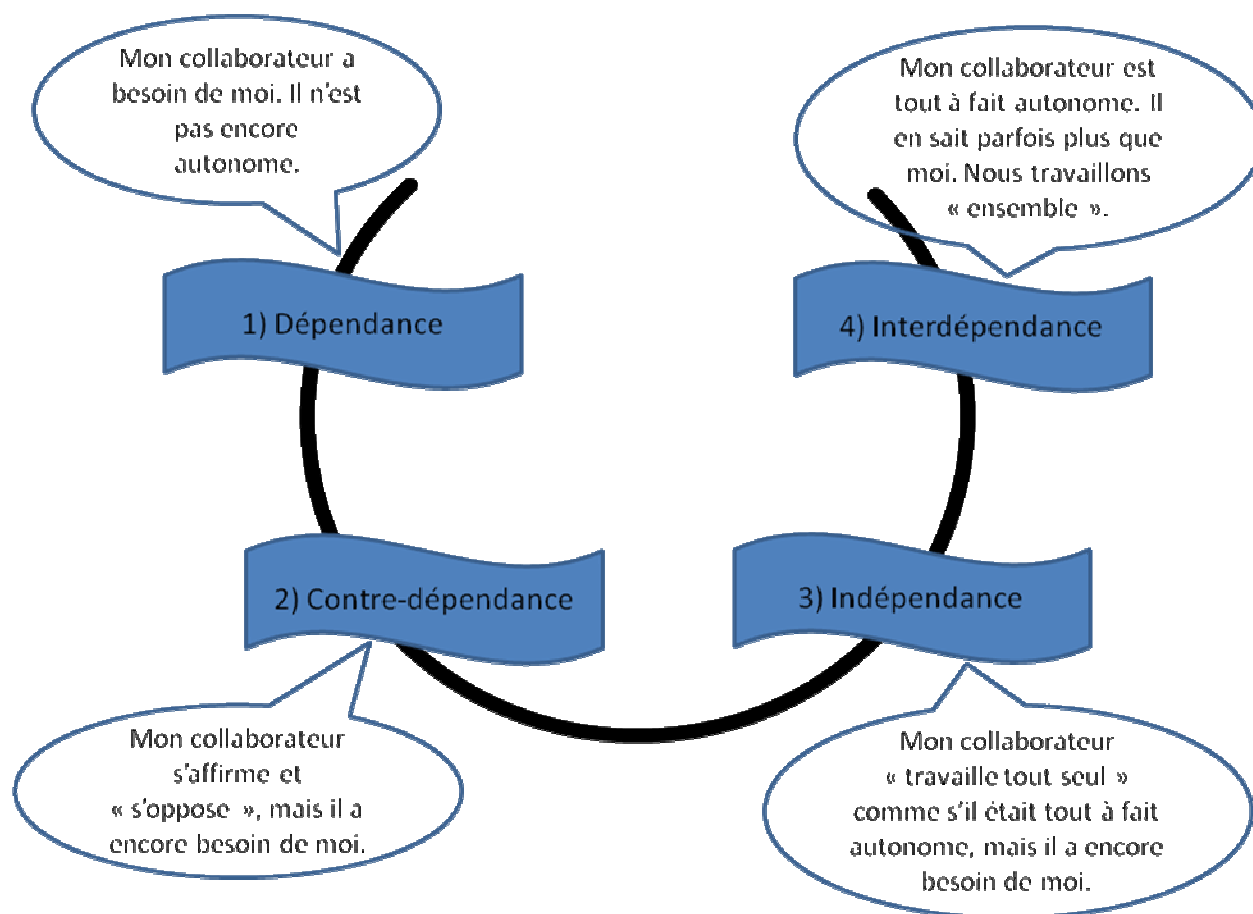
Mon collaborateur a besoin de moi. Il n'est pas encore autonome.

1) Dépendance

Mon collaborateur est tout à fait autonome. Il en sait parfois plus que moi. Nous travaillons « ensemble ».

4) Interdépendance

2) Contre-dépendance

Mon collaborateur s'affirme et « s'oppose », mais il a encore besoin de moi.

3) Indépendance

Mon collaborateur « travaille tout seul » comme s'il était tout à fait autonome, mais il a encore besoin de moi.